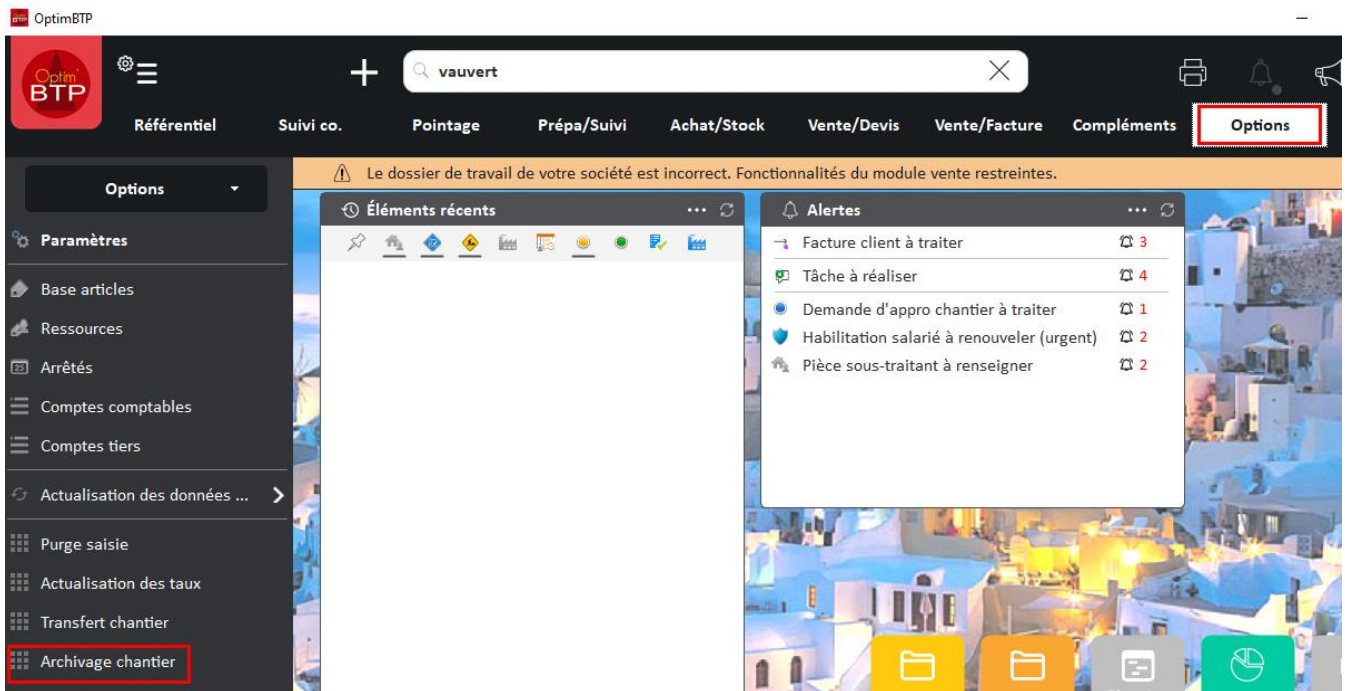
OptimBTP

Optim BTP

vauvert

Référentiel Suivi co. Pointage Prépa/Suivi Achat/Stock Vente/Devis Vente/Facture Compléments Options

Options

Le dossier de travail de votre société est incorrect. Fonctionnalités du module vente restreintes.

Paramètres

Base articles

Ressources

Arrêtés

Comptes comptables

Comptes tiers

Actualisation des données ...

Purge saisie

Actualisation des taux

Transfert chantier

Archivage chantier

Éléments récents

Alertes

Facture client à traiter 3

Tâche à réaliser 4

Demande d'appro chantier à traiter 1

Habilitation salarié à renouveler (urgent) 2

Pièce sous-traitant à renseigner 2